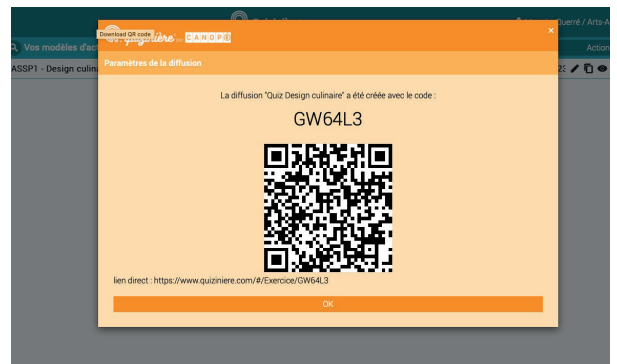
Download QR code
Quizinière CANOPÉ
×
Vos modèles d'act
Action
ASSP1 - Design culin
Paramètres de la diffusion
La diffusion "Quiz Design culinaire" a été créée avec le code :
GW64L3
lien direct : https://www.quiziniere.com/#/Exercice/GW64L3
OK